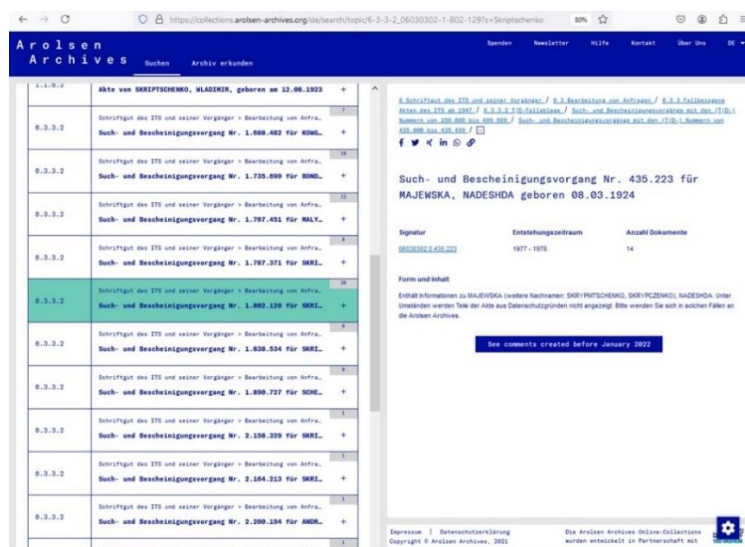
https://collections.arolsen-archives.org/de/search/topic/6-3-3-2_06030302-1-802-129?s=Skriptschenko 80%

Arolsen Archives Suchen Archiv erkunden

Spenden Newsletter Hilfe Kontakt Über Uns DE

| | |
|---|---|
| 1.1.0.2 | Akte von SKRIPTSCHENKO, WLADIMIR, geboren am 12.08.1923 + |
| 6.3.3.2 | 7 Schriftgut des ITS und seiner Vorgänger > Bearbeitung von Anfra… Such- und Bescheinigungsvorgang Nr. 1.688.482 für KONG… + |
| 6.3.3.2 | 18 Schriftgut des ITS und seiner Vorgänger > Bearbeitung von Anfra… Such- und Bescheinigungsvorgang Nr. 1.735.699 für BOND… + |
| 6.3.3.2 | 12 Schriftgut des ITS und seiner Vorgänger > Bearbeitung von Anfra… Such- und Bescheinigungsvorgang Nr. 1.767.451 für MALY… + |
| 6.3.3.2 | 8 Schriftgut des ITS und seiner Vorgänger > Bearbeitung von Anfra… Such- und Bescheinigungsvorgang Nr. 1.787.371 für SKRI… + |
| 6.3.3.2 | 28 Schriftgut des ITS und seiner Vorgänger > Bearbeitung von Anfra… Such- und Bescheinigungsvorgang Nr. 1.802.129 für SKRI… + |
| 6.3.3.2 | 9 Schriftgut des ITS und seiner Vorgänger > Bearbeitung von Anfra… Such- und Bescheinigungsvorgang Nr. 1.838.534 für SKRI… + |
| 6.3.3.2 | 6 Schriftgut des ITS und seiner Vorgänger > Bearbeitung von Anfra… Such- und Bescheinigungsvorgang Nr. 1.890.727 für SCHE… + |
| 6.3.3.2 | 1 Schriftgut des ITS und seiner Vorgänger > Bearbeitung von Anfra… Such- und Bescheinigungsvorgang Nr. 2.158.329 für SKRI… + |
| 6.3.3.2 | 1 Schriftgut des ITS und seiner Vorgänger > Bearbeitung von Anfra… Such- und Bescheinigungsvorgang Nr. 2.164.313 für SKRI… + |
| 6.3.3.2 | 1 Schriftgut des ITS und seiner Vorgänger > Bearbeitung von Anfra… Such- und Bescheinigungsvorgang Nr. 2.200.194 für ANDR… + |

6 Schriftgut des ITS und seiner Vorgänger / 6.3 Bearbeitung von Anfragen / 6.3.3 Fallbezogene Akten des ITS ab 1947 / 6.3.3.2 T/D-Fallablage / Such- und Bescheinigungsvorgänge mit den (T/D-) Nummern von 250.000 bis 499.999 / Such- und Bescheinigungsvorgänge mit den (T/D-) Nummern von 435.000 bis 435.499 / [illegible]

Such- und Bescheinigungsvorgang Nr. 435.223 für MAJEWSKA, NADESHDA geboren 08.03.1924

| Signatur | Entstehungszeitraum | Anzahl Dokumente |
|---|---|---|
| 06030302 0.435.223 | 1977 - 1978 | 14 |

Form und Inhalt

Enthält Informationen zu MAJEWSKA (weitere Nachnamen: SKRYPNITSCHENKO, SKRYPCZENKO), NADESHDA. Unter Umständen werden Teile der Akte aus Datenschutzgründen nicht angezeigt. Bitte wenden Sie sich in solchen Fällen an die Arolsen Archives.

See comments created before January 2022

Impressum | Datenschutzerklärung
Copyright © Arolsen Archives, 2021

Die Arolsen Archives Online-Collections wurden entwickelt in Partnerschaft mit